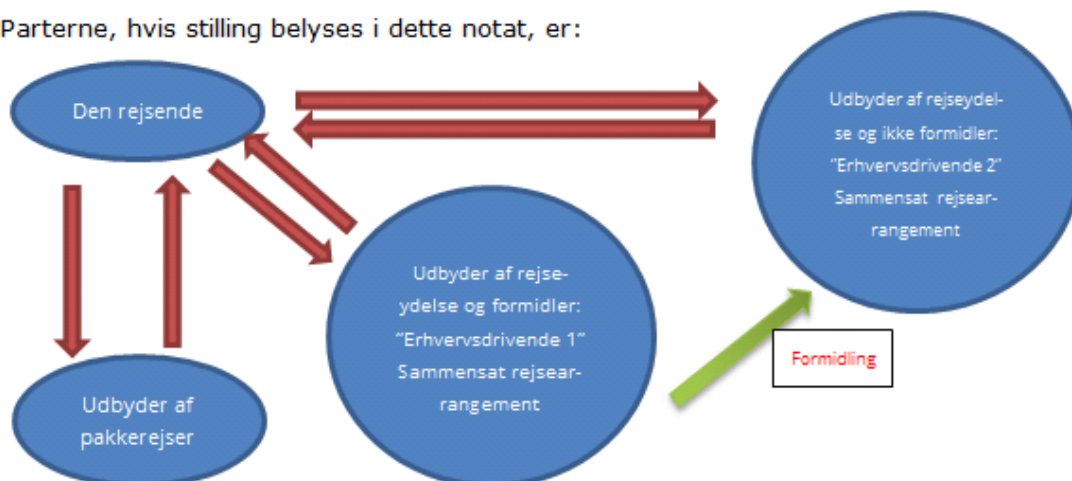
Parterne, hvis stilling belyses i dette notat, er:

Den rejsende

Udbyder af rejseydelse og ikke formidler: "Erhvervsdrivende 2" Sammensat rejsearrangement

Udbyder af rejseydelse og formidler: "Erhvervsdrivende 1" Sammensat rejsearrangement

Formidling

Udbyder af pakkerejser